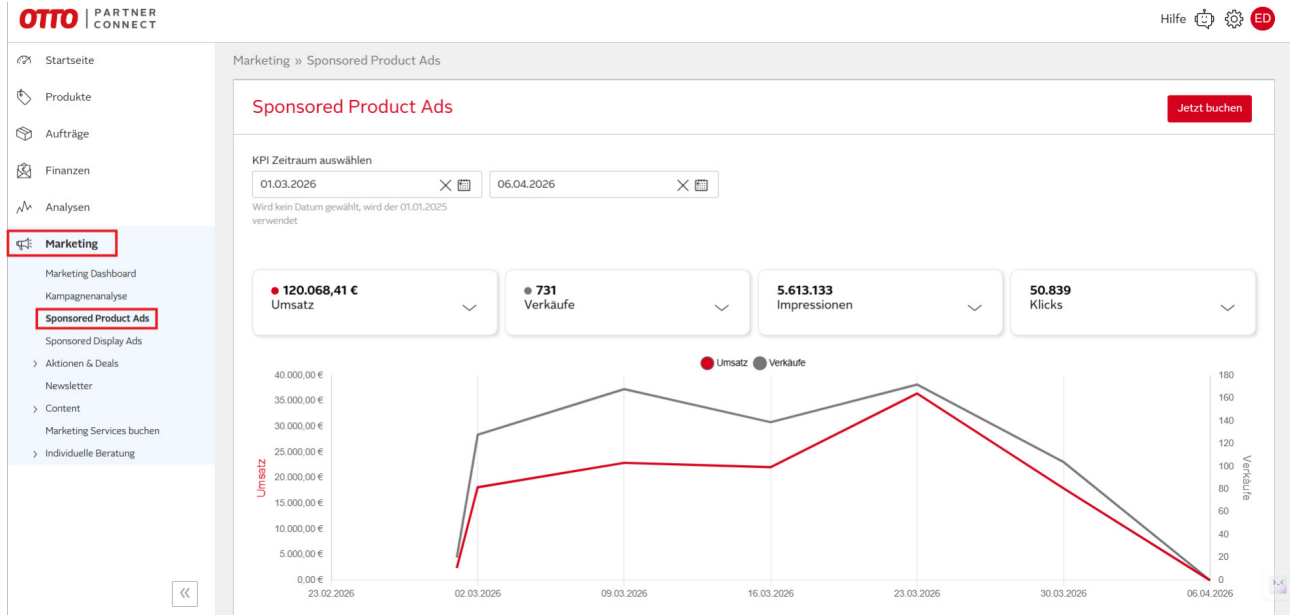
OTTO | PARTNER CONNECT

Hilfe ED

Startseite
Produkte
Aufträge
Finanzen
Analysen
Marketing
Marketing Dashboard
Kampagnenanalyse
Sponsored Product Ads
Sponsored Display Ads
> Aktionen & Deals
Newsletter
> Content
Marketing Services buchen
> Individuelle Beratung

Marketing » Sponsored Product Ads

Sponsored Product Ads

Jetzt buchen

KPI Zeitraum auswählen

01.03.2026

06.04.2026

Wird kein Datum gewählt, wird der 01.01.2025 verwendet

120.068,41 €
Umsatz

731
Verkäufe

5.613.133
Impressionen

50.839
Klicks

Umsatz Verkäufe

40.000,00 €
35.000,00 €
30.000,00 €
25.000,00 €
20.000,00 €
15.000,00 €
10.000,00 €
5.000,00 €
0,00 €

Umsatz

180
160
140
120
100
80
60
40
20
0

Verkäufe

23.02.2026
02.03.2026
09.03.2026
16.03.2026
23.03.2026
30.03.2026
06.04.2026